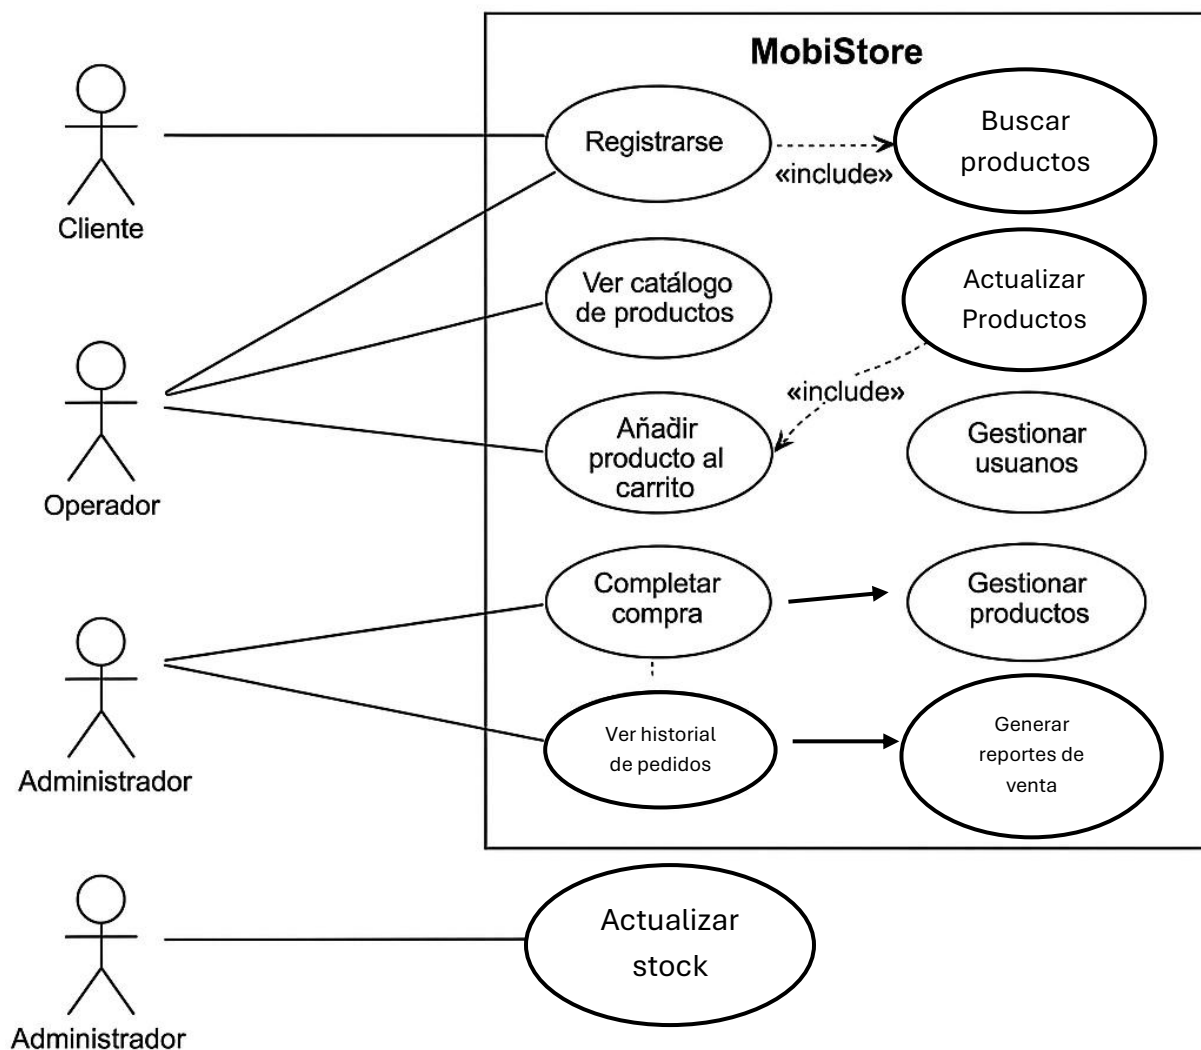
MobiStore

Cliente

Operador

Administrador

Administrador

Registrarse

«include»

Buscar productos

Ver catálogo de productos

Actualizar Productos

«include»

Añadir producto al carrito

Gestionar usuanos

Completar compra

Gestionar productos

Ver historial de pedidos

Generar reportes de venta

Actualizar stock